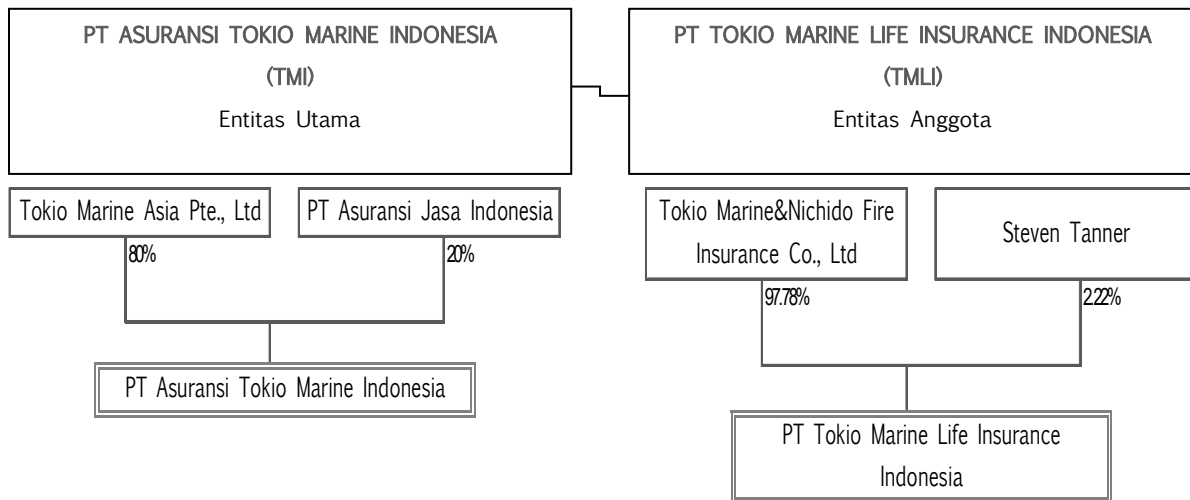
PT ASURANSI TOKIO MARINE INDONESIA
(TMI)
Entitas Utama

PT TOKIO MARINE LIFE INSURANCE INDONESIA
(TMLI)
Entitas Anggota

Tokio Marine Asia Pte., Ltd

PT Asuransi Jasa Indonesia

80%

20%

PT Asuransi Tokio Marine Indonesia

Tokio Marine&Nichido Fire Insurance Co., Ltd

Steven Tanner

97.78%

2.22%

PT Tokio Marine Life Insurance Indonesia